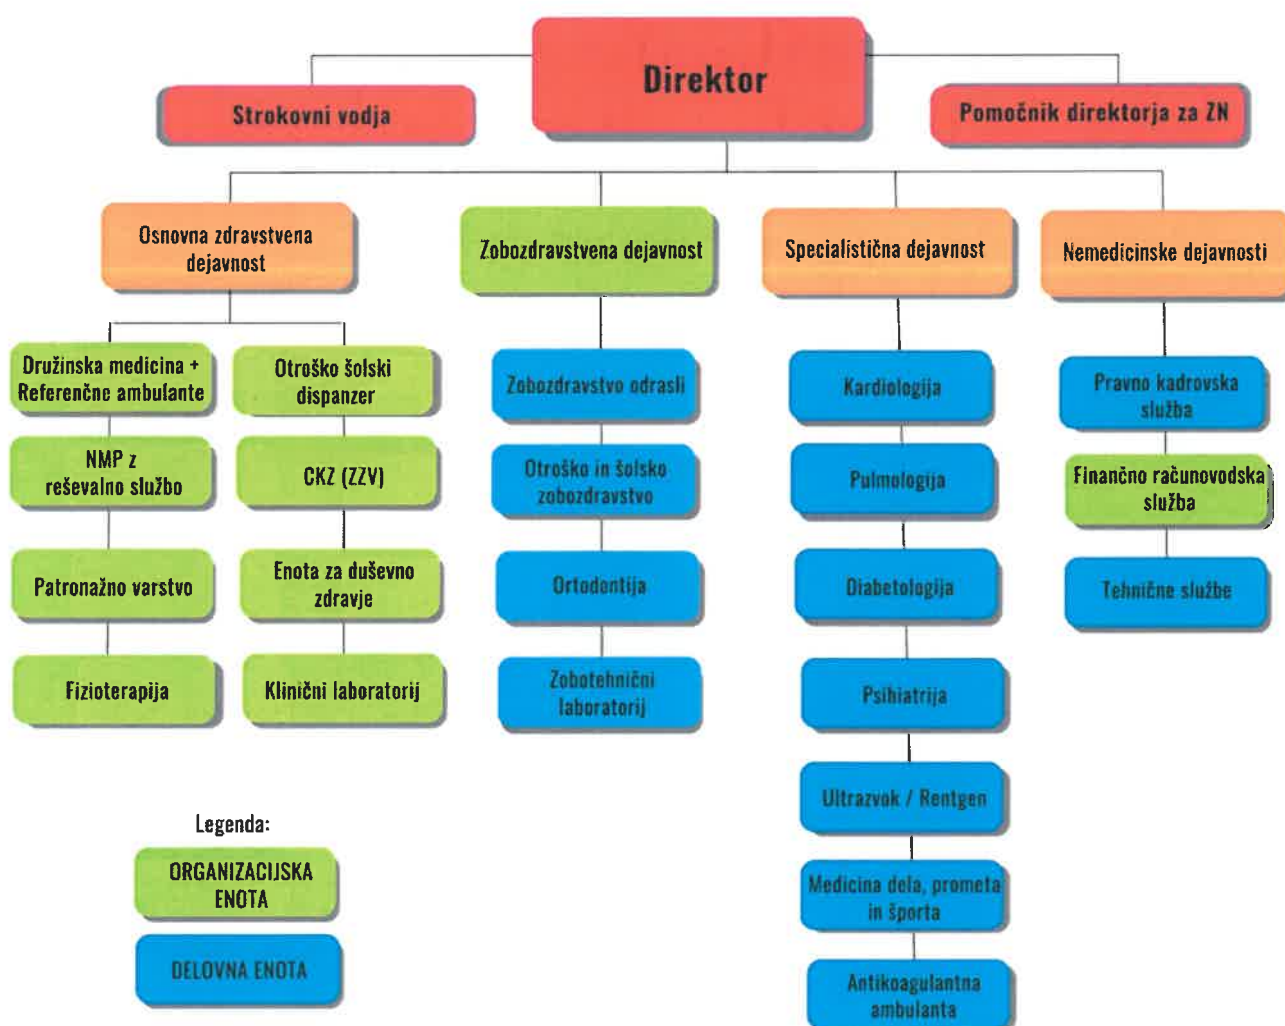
Direktor

Strokovni vodja

Pomočnik direktorja za ZN

Osnovna zdravstvena dejavnost

Zobozdravstvena dejavnost

Specialistična dejavnost

Nemedicinske dejavnosti

Družinska medicina + Referenčne ambulante

Otroško šolski dispanzer

NMP z reševalno službo

CKZ (ZZV)

Patronažno varstvo

Enota za duševno zdravje

Fizioterapija

Klinični laboratorij

Zobozdravstvo odrasli

Otroško in šolsko zobozdravstvo

Ortodentija

Zobotehnični laboratorij

Kardiologija

Pulmologija

Diabetologija

Psihiatrija

Ultrazvok / Rentgen

Medicina dela, prometa in športa

Antikoagulantna ambulanta

Pravno kadrovska služba

Finančno računovodska služba

Tehnične službe

Legenda:

ORGANIZACIJSKA ENOTA

DELOVNA ENOTA